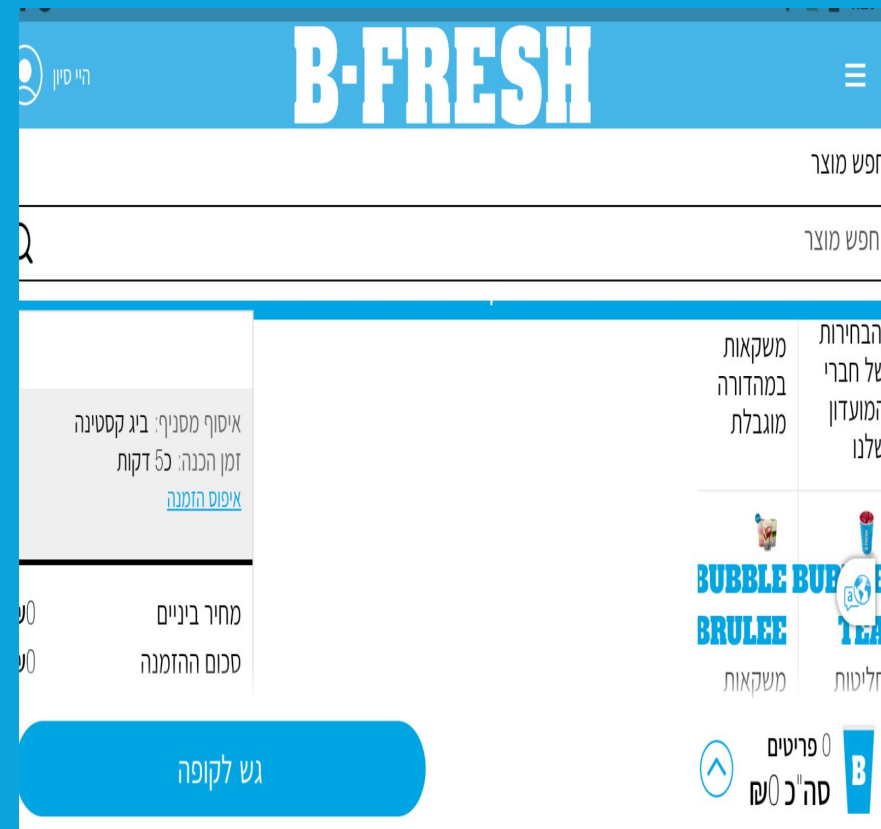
היי סיון

B-FRESH

חפש מוצר

חפש מוצר

הבחירות של חברי המועדון שלנו

משקאות במהדורה מוגבלת

איסוף מסניף: ביג קסטינה
זמן הכנה: כ5 דקות
איפוס הזמנה

BUBBLE BRULEE
משקאות

BUB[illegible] TEA
חליטות

מחיר ביניים 0₪
סכום ההזמנה 0₪

גש לקופה

0 פריטים
סה"כ 0₪

B